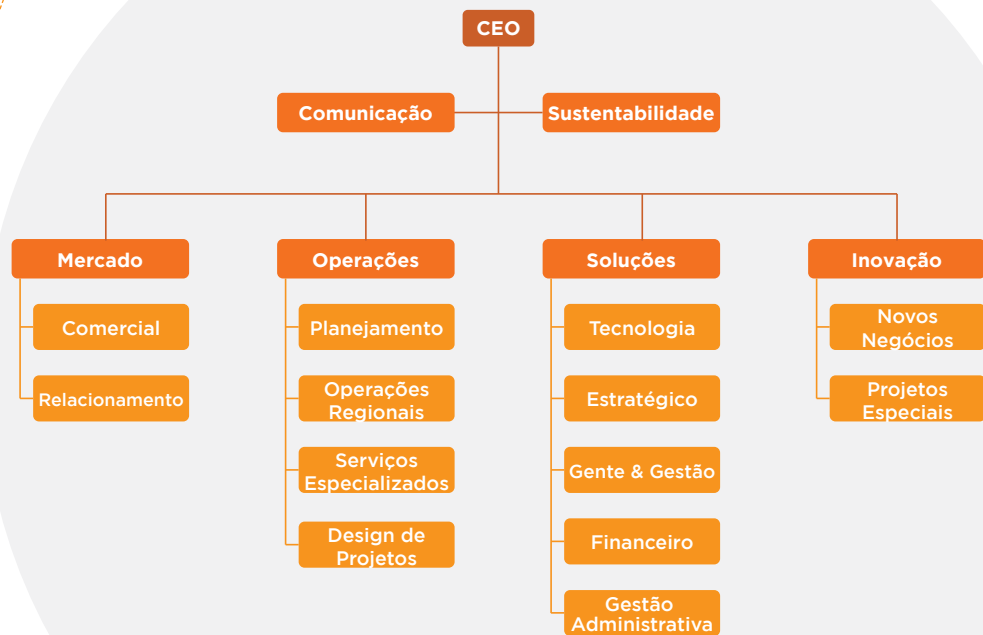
CEO

Comunicação

Sustentabilidade

Mercado

Comercial

Relacionamento

Operações

Planejamento

Operações Regionais

Serviços Especializados

Design de Projetos

Soluções

Tecnologia

Estratégico

Gente & Gestão

Financeiro

Gestão Administrativa

Inovação

Novos Negócios

Projetos Especiais